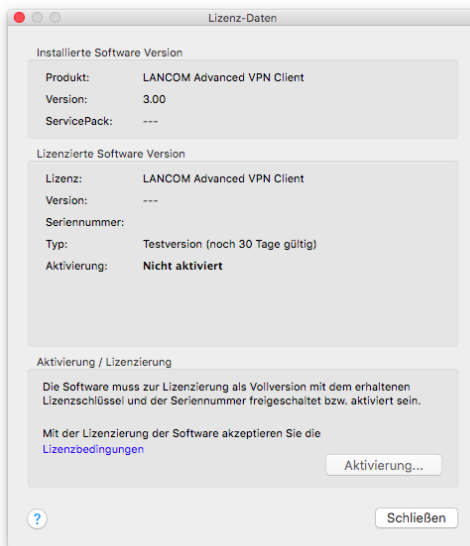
Lizenz-Daten

Installierte Software Version

| | |
|---|---|
| Produkt: | LANCOM Advanced VPN Client |
| Version: | 3.00 |
| ServicePack: | --- |

Lizenzierte Software Version

| | |
|---|---|
| Lizenz: | LANCOM Advanced VPN Client |
| Version: | --- |
| Seriennummer: | |
| Typ: | Testversion (noch 30 Tage gültig) |
| Aktivierung: | **Nicht aktiviert** |

Aktivierung / Lizenzierung

Die Software muss zur Lizenzierung als Vollversion mit dem erhaltenen Lizenzschlüssel und der Seriennummer freigeschaltet bzw. aktiviert sein.

Mit der Lizenzierung der Software akzeptieren Sie die Lizenzbedingungen

Aktivierung...

?

Schließen